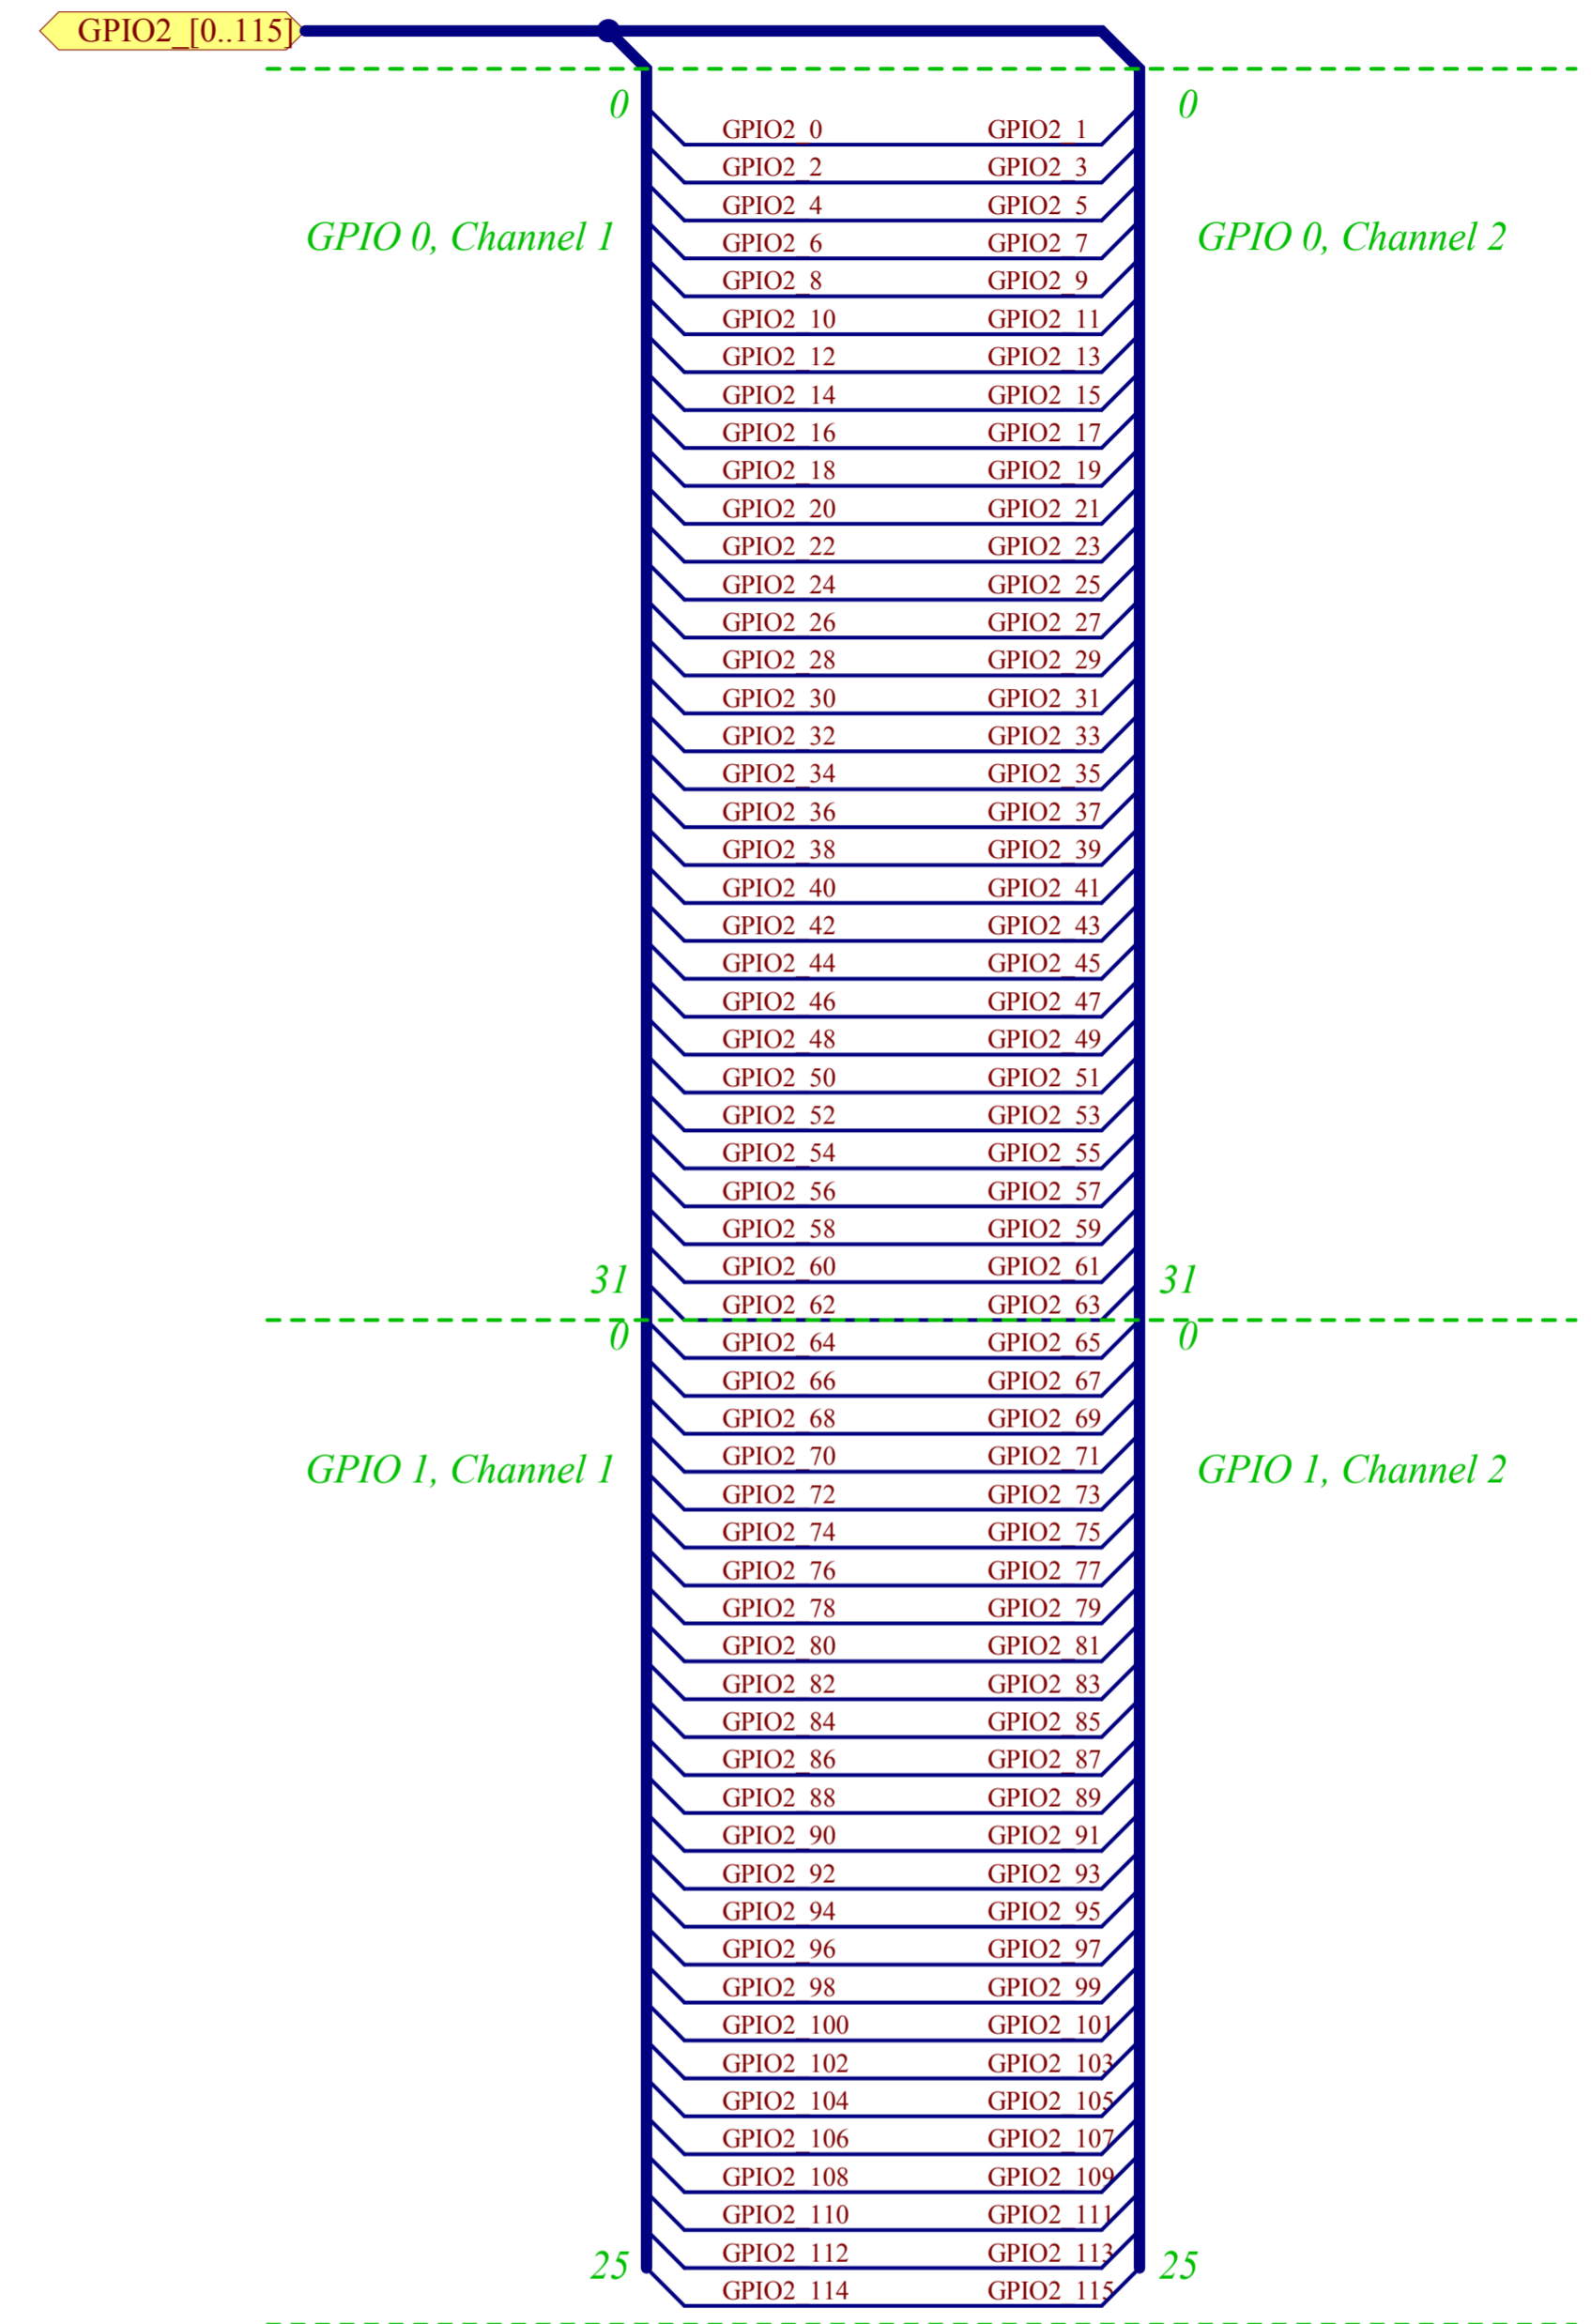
GPIO2_[0..115]

0

GPIO 0, Channel 1

0

GPIO 0, Channel 2

GPIO2_0 GPIO2_1
GPIO2_2 GPIO2_3
GPIO2_4 GPIO2_5
GPIO2_6 GPIO2_7
GPIO2_8 GPIO2_9
GPIO2_10 GPIO2_11
GPIO2_12 GPIO2_13
GPIO2_14 GPIO2_15
GPIO2_16 GPIO2_17
GPIO2_18 GPIO2_19
GPIO2_20 GPIO2_21
GPIO2_22 GPIO2_23
GPIO2_24 GPIO2_25
GPIO2_26 GPIO2_27
GPIO2_28 GPIO2_29
GPIO2_30 GPIO2_31
GPIO2_32 GPIO2_33
GPIO2_34 GPIO2_35
GPIO2_36 GPIO2_37
GPIO2_38 GPIO2_39
GPIO2_40 GPIO2_41
GPIO2_42 GPIO2_43
GPIO2_44 GPIO2_45
GPIO2_46 GPIO2_47
GPIO2_48 GPIO2_49
GPIO2_50 GPIO2_51
GPIO2_52 GPIO2_53
GPIO2_54 GPIO2_55
GPIO2_56 GPIO2_57
GPIO2_58 GPIO2_59
GPIO2_60 GPIO2_61
GPIO2_62 GPIO2_63

31

31

0

0

GPIO 1, Channel 1

GPIO 1, Channel 2

GPIO2_64 GPIO2_65
GPIO2_66 GPIO2_67
GPIO2_68 GPIO2_69
GPIO2_70 GPIO2_71
GPIO2_72 GPIO2_73
GPIO2_74 GPIO2_75
GPIO2_76 GPIO2_77
GPIO2_78 GPIO2_79
GPIO2_80 GPIO2_81
GPIO2_82 GPIO2_83
GPIO2_84 GPIO2_85
GPIO2_86 GPIO2_87
GPIO2_88 GPIO2_89
GPIO2_90 GPIO2_91
GPIO2_92 GPIO2_93
GPIO2_94 GPIO2_95
GPIO2_96 GPIO2_97
GPIO2_98 GPIO2_99
GPIO2_100 GPIO2_101
GPIO2_102 GPIO2_103
GPIO2_104 GPIO2_105
GPIO2_106 GPIO2_107
GPIO2_108 GPIO2_109
GPIO2_110 GPIO2_111
GPIO2_112 GPIO2_113
GPIO2_114 GPIO2_115

25

25